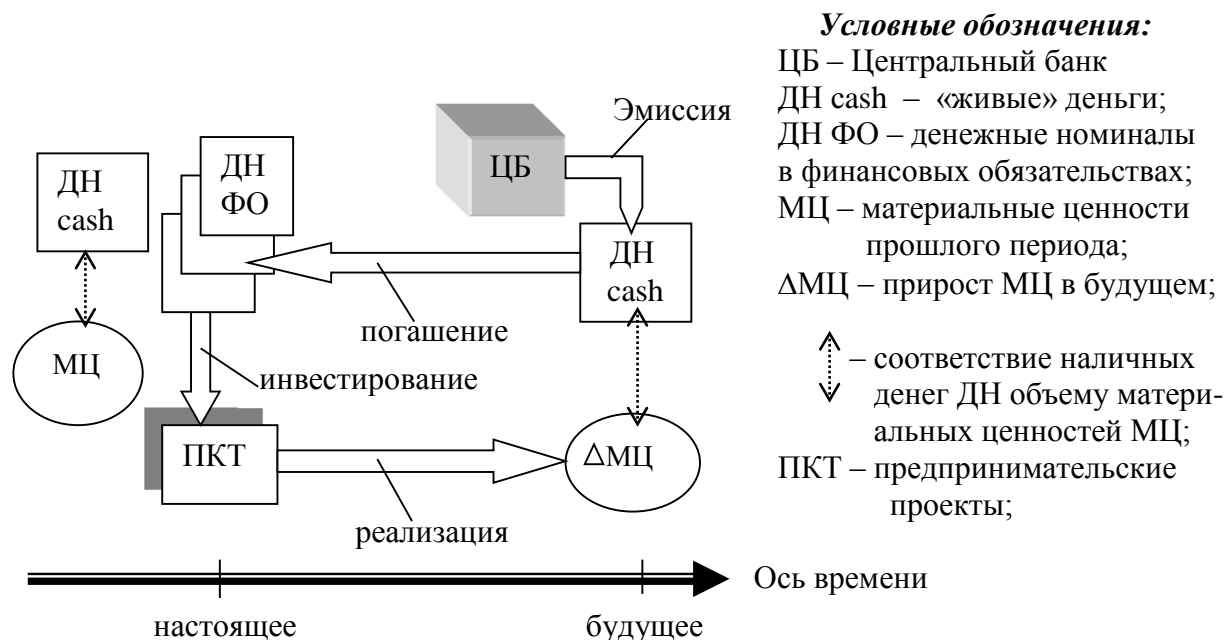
ДН cash

МЦ

ДН ФО

ЦБ

Эмиссия

ДН cash

погашение

инвестирование

ПКТ

реализация

ΔМЦ

Ось времени

настоящее

будущее

***Условные обозначения:***
ЦБ – Центральный банк
ДН cash – «живые» деньги;
ДН ФО – денежные номиналы в финансовых обязательствах;
МЦ – материальные ценности прошлого периода;
ΔМЦ – прирост МЦ в будущем;

– соответствие наличных денег ДН объему материальных ценностей МЦ;
ПКТ – предпринимательские проекты;